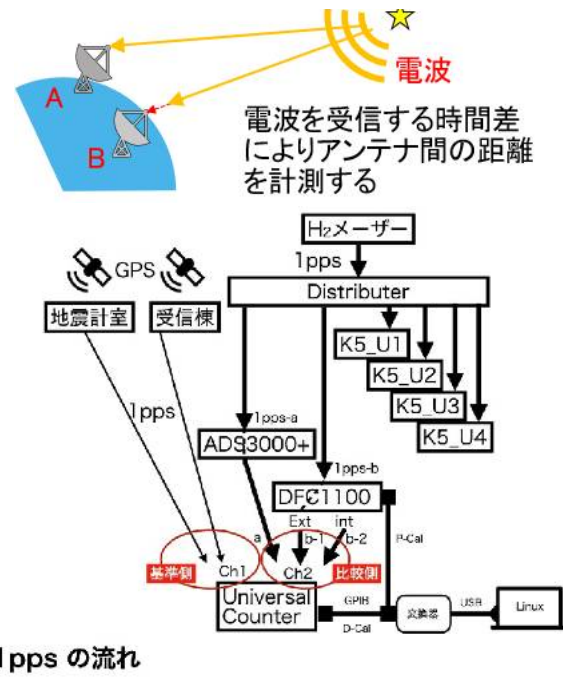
電波

A

B

電波を受信する時間差によりアンテナ間の距離を計測する

$H_2$メーザー

1pps

GPS

Distributer

地震計室

受信棟

K5_U1

K5_U2

K5_U3

K5_U4

1pps

1pps-a

ADS3000+

1pps-b

DFC1100

Ext

int

a

b-1

b-2

P-Cal

基準側

Ch1

Ch2

比較側

Universal Counter

GPIB

D-Cal

変換器

USB

Linux

1pps の流れ